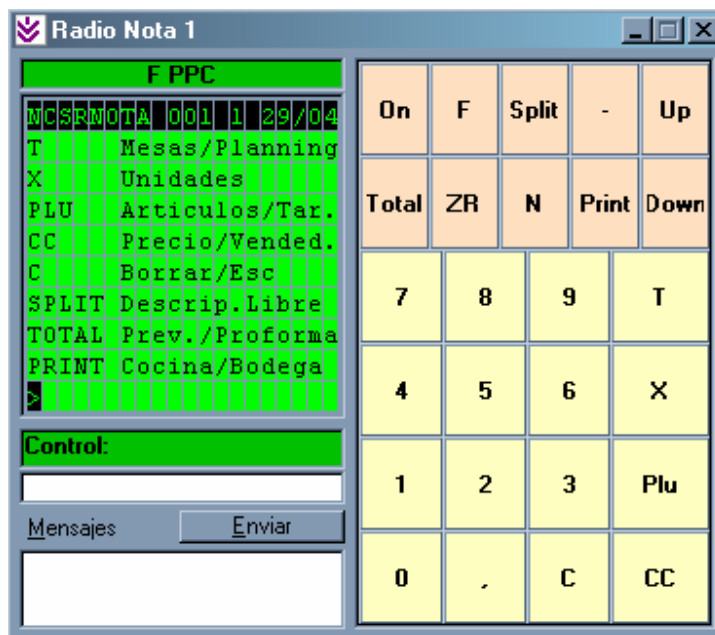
Radio Nota 1

F PPC

NCSRNOTA 001 1 29/04
T Mesas/Planning
X Unidades
PLU Articulos/Tar.
CC Precio/Vended.
C Borrar/Esc
SPLIT Descrip.Libre
TOTAL Prev./Proforma
PRINT Cocina/Bodega
>

Control:

Mensajes
Enviar

On F Split - Up
Total ZR N Print Down
7 8 9 T
4 5 6 X
1 2 3 Plu
0 , C CC